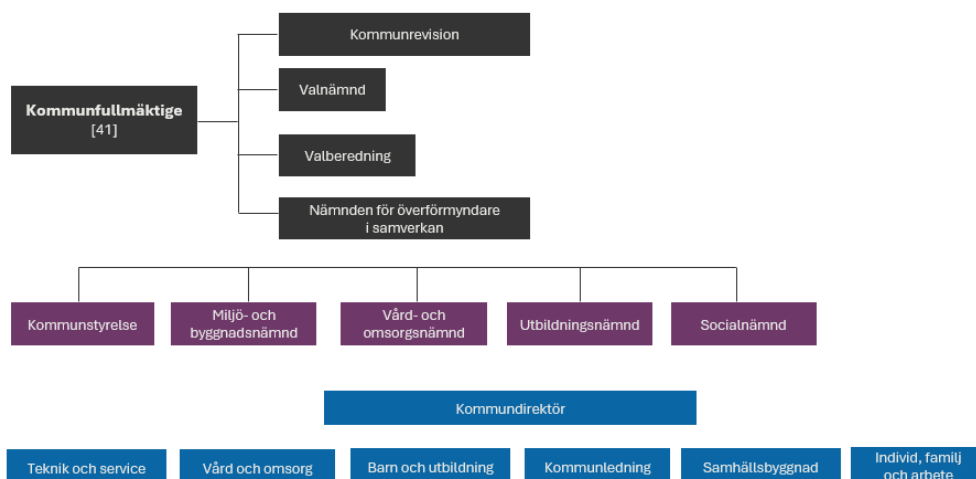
Kommunfullmäktige
[41]

Kommunrevision

Valnämnd

Valberedning

Nämnden för överförmyndare i samverkan

Kommunstyrelse

Miljö- och byggnadsnämnd

Vård- och omsorgsnämnd

Utbildningsnämnd

Socialnämnd

Kommundirektör

Teknik och service

Vård och omsorg

Barn och utbildning

Kommunledning

Samhällsbyggnad

Individ, familj och arbete